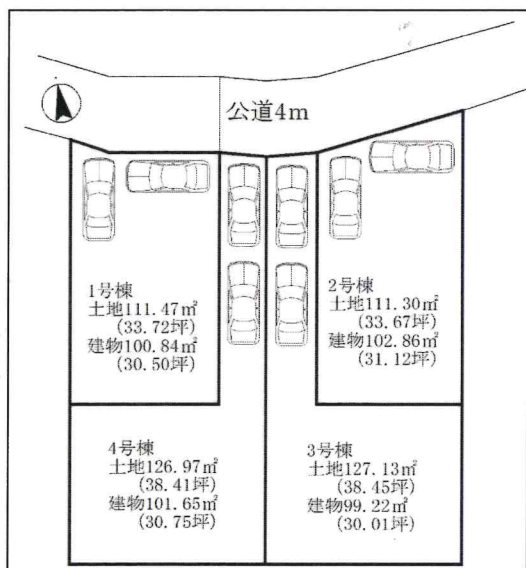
公道4m

1号棟
土地111.47㎡
(33.72坪)
建物100.84㎡
(30.50坪)

2号棟
土地111.30㎡
(33.67坪)
建物102.86㎡
(31.12坪)

4号棟
土地126.97㎡
(38.41坪)
建物101.65㎡
(30.75坪)

3号棟
土地127.13㎡
(38.45坪)
建物99.22㎡
(30.01坪)